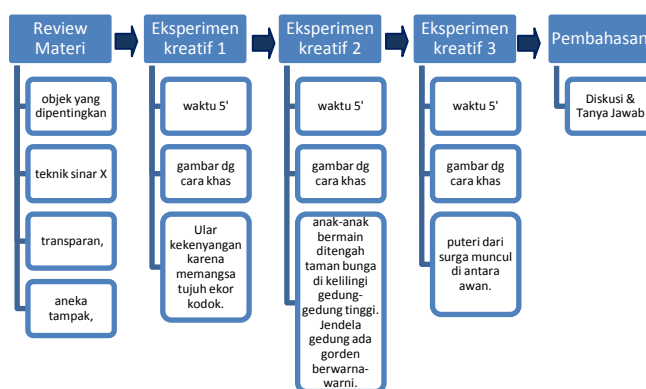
Review Materi

objek yang dipentingkan

teknik sinar X

transparan,

aneka tampak,

Eksperimen kreatif 1

waktu 5'

gambar dg cara khas

Ular kekenyangan karena memangsa tujuh ekor kodok.

Eksperimen kreatif 2

waktu 5'

gambar dg cara khas

anak-anak bermain ditengah taman bunga di kelilingi gedung-gedung tinggi. Jendela gedung ada gorden berwarna-warni.

Eksperimen kreatif 3

waktu 5'

gambar dg cara khas

puteri dari surga muncul di antara awan.

Pembahasan

Diskusi & Tanya Jawab